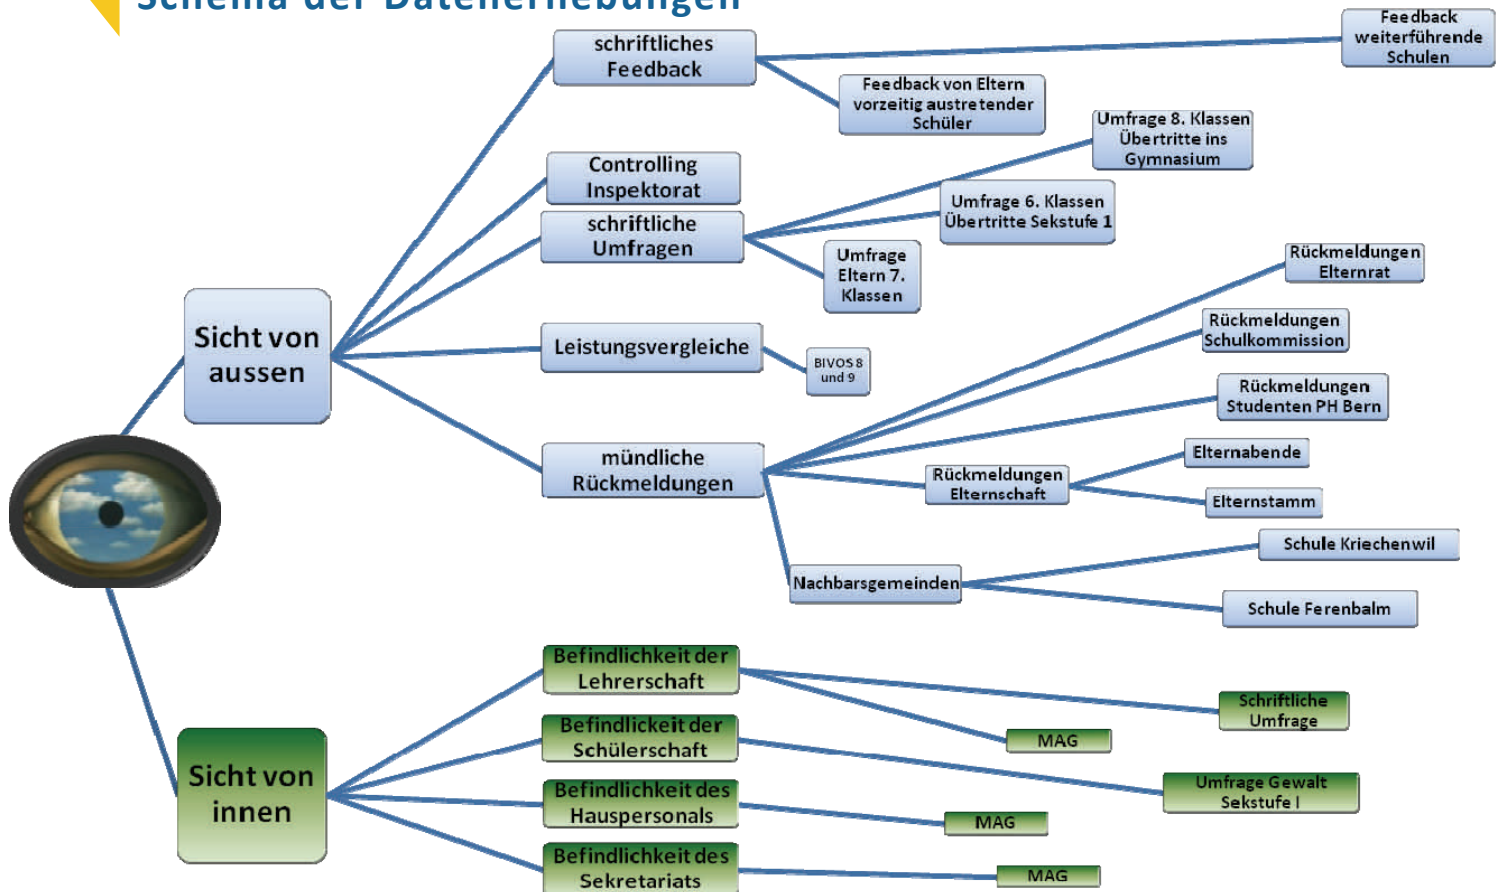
Schema der Datenerhebungen

Sicht von aussen

schriftliches Feedback

Feedback weiterführende Schulen

Feedback von Eltern vorzeitig austretender Schüler

Controlling Inspektorat

schriftliche Umfragen

Umfrage 8. Klassen Übertritte ins Gymnasium

Umfrage 6. Klassen Übertritte Sekstufe 1

Umfrage Eltern 7. Klassen

Leistungsvergleiche

BIVOS 8 und 9

mündliche Rückmeldungen

Rückmeldungen Elternrat

Rückmeldungen Schulkommission

Rückmeldungen Studenten PH Bern

Rückmeldungen Elternschaft

Elternabende

Elternstamm

Nachbarsgemeinden

Schule Kriechenwil

Schule Ferenbalm

Sicht von innen

Befindlichkeit der Lehrerschaft

Schriftliche Umfrage

MAG

Befindlickeit der Schülerschaft

Umfrage Gewalt Sekstufe I

Befindlichkeit des Hauspersonals

MAG

Befindlichkeit des Sekretariats

MAG